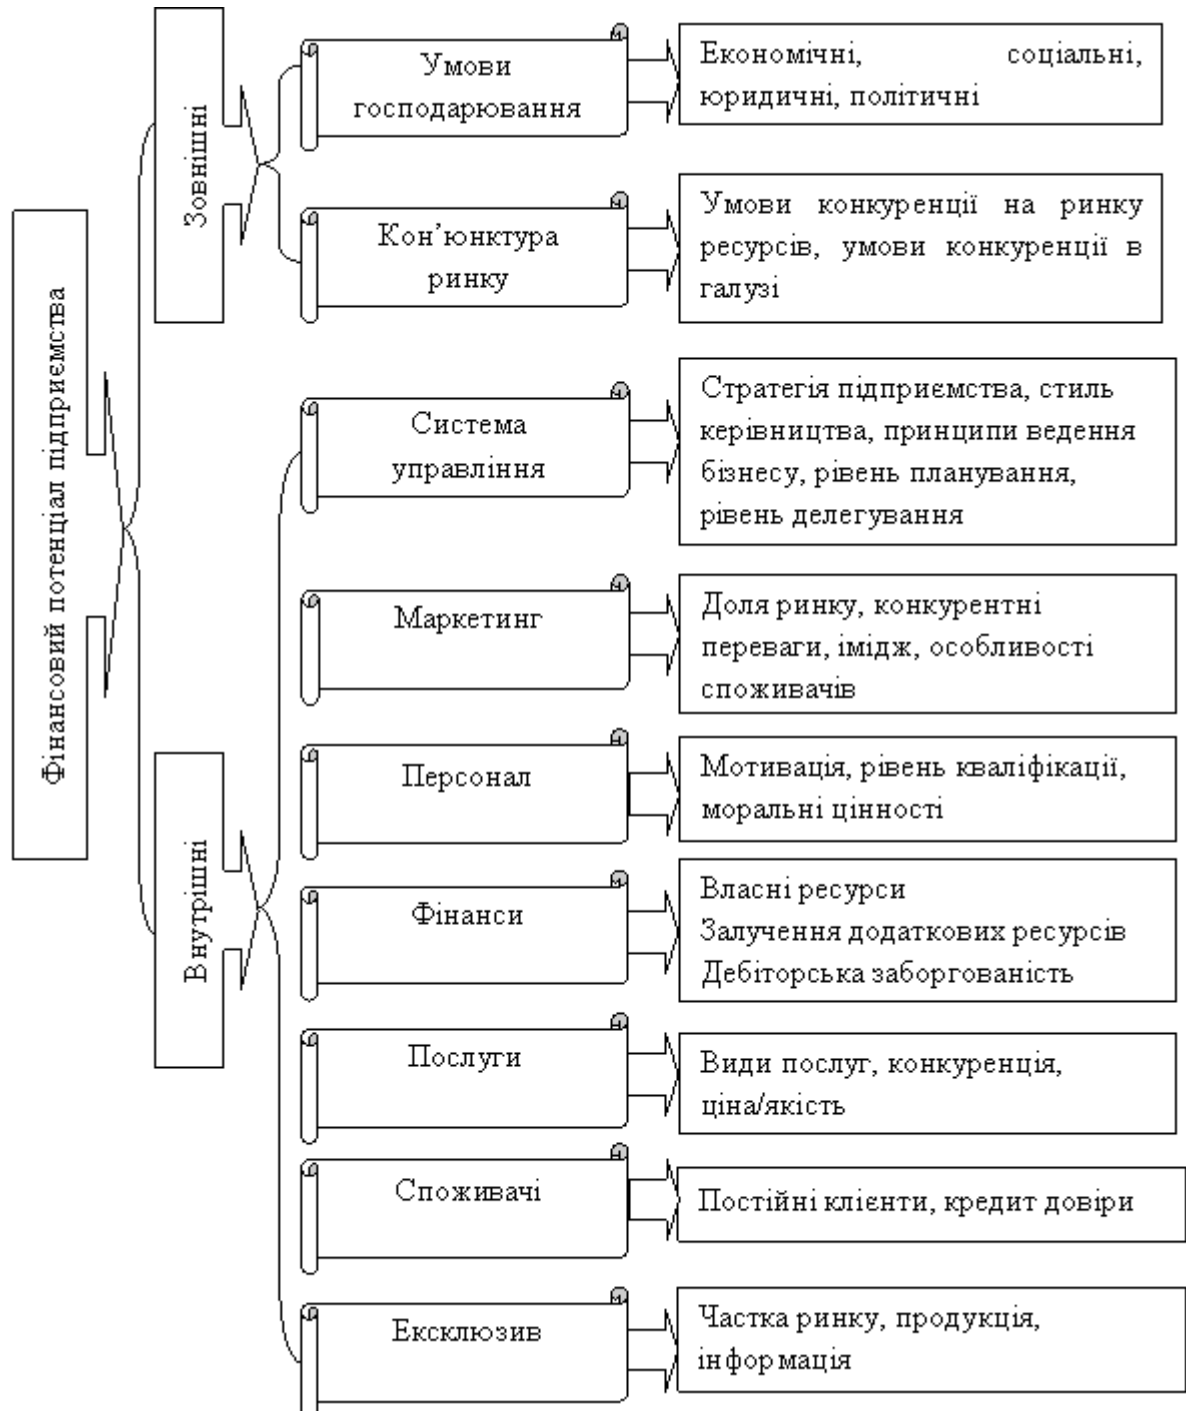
Фінансовий потенціал підприємства

Зовнішні

Умови господарювання

Економічні, соціальні, юридичні, політичні

Кон'юнктура ринку

Умови конкуренції на ринку ресурсів, умови конкуренції в галузі

Внутрішні

Система управління

Стратегія підприємства, стиль керівництва, принципи ведення бізнесу, рівень планування, рівень делегування

Маркетинг

Доля ринку, конкурентні переваги, імідж, особливості споживачів

Персонал

Мотивація, рівень кваліфікації, моральні цінності

Фінанси

Власні ресурси
Залучення додаткових ресурсів
Дебіторська заборгованість

Послуги

Види послуг, конкуренція, ціна/якість

Споживачі

Постійні клієнти, кредит довіри

Ексклюзив

Частка ринку, продукція, інформація